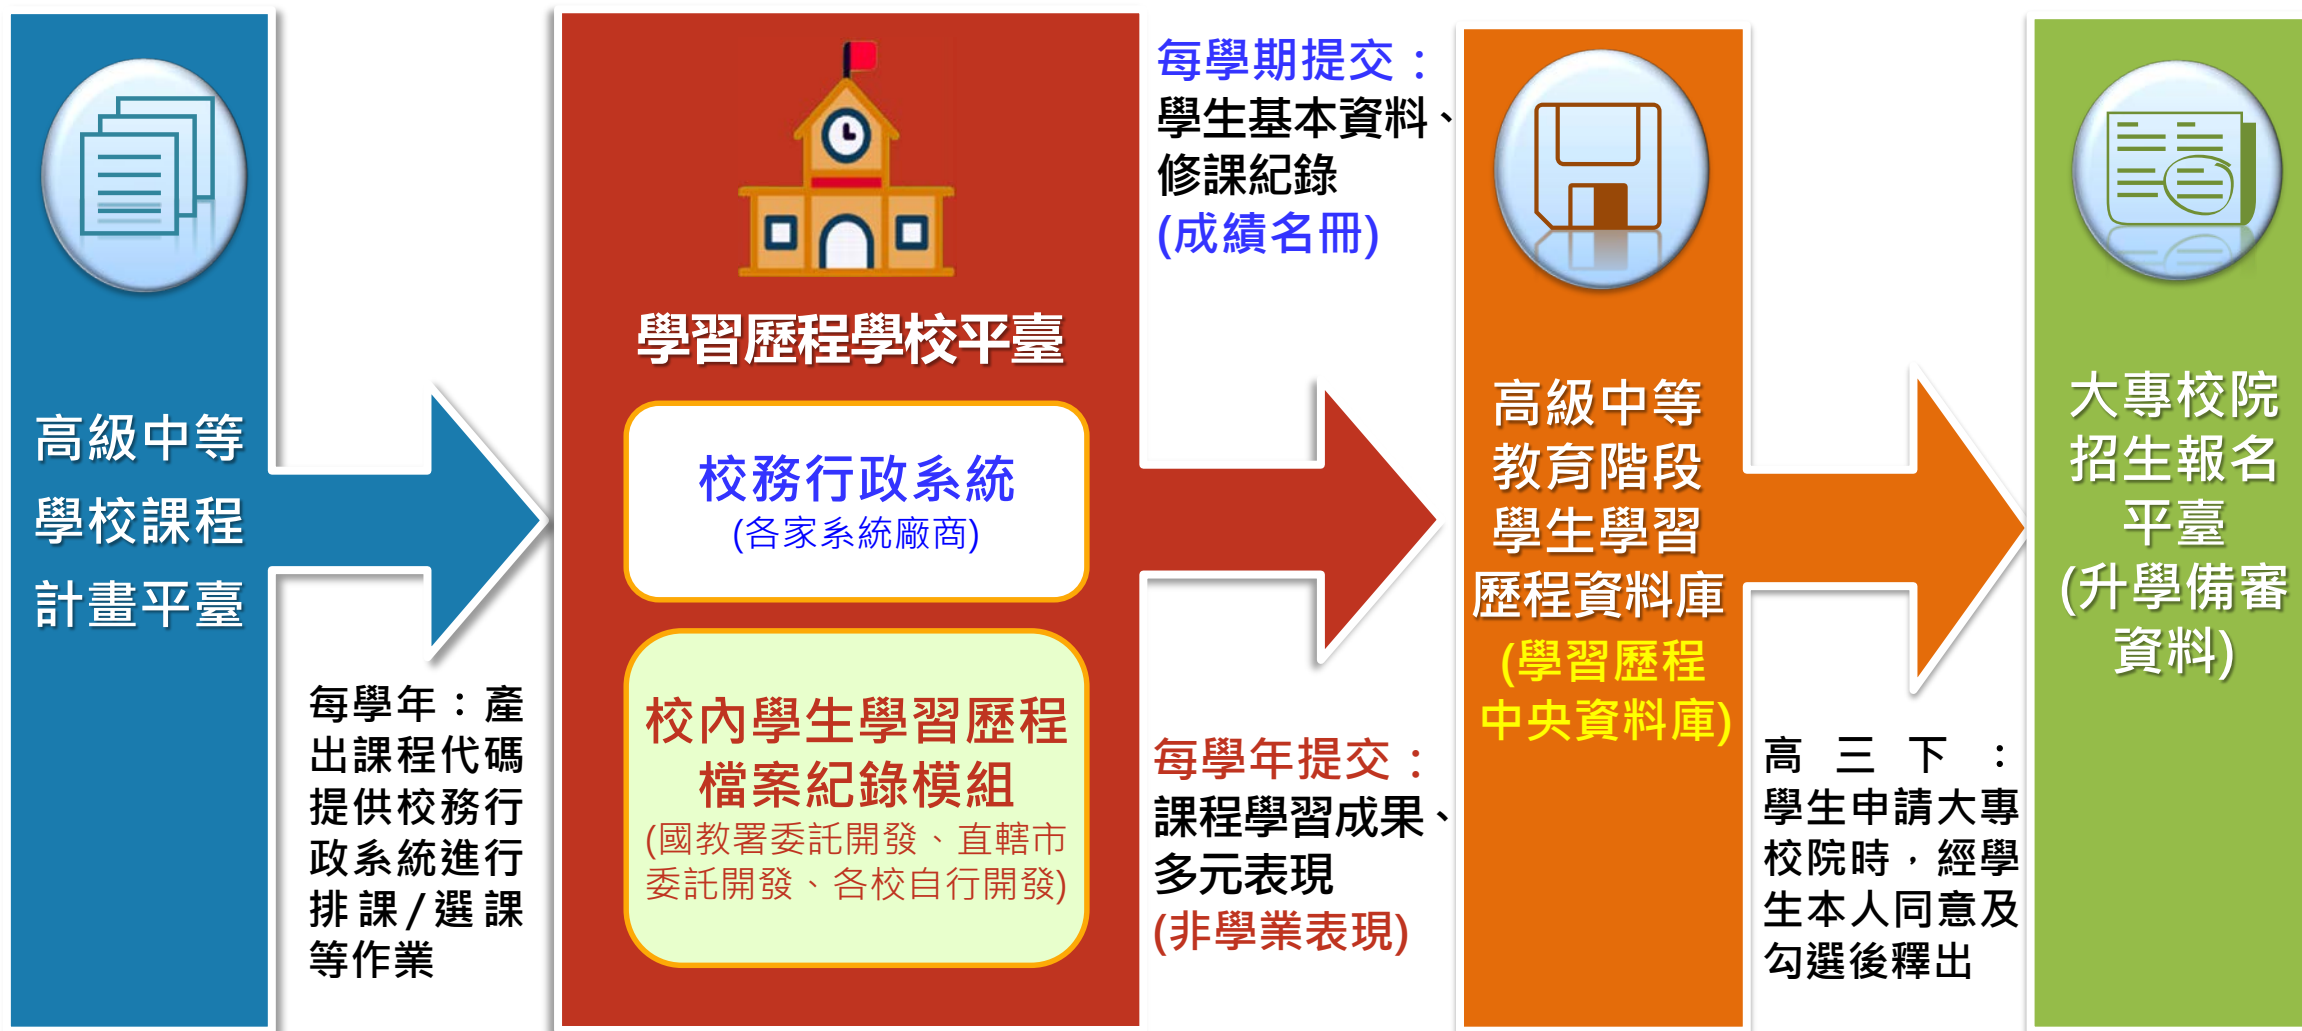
高級中等學校課程計畫平臺

每學年：產出課程代碼提供校務行政系統進行排課/選課等作業

學習歷程學校平臺

校務行政系統
(各家系統廠商)

校內學生學習歷程檔案紀錄模組
(國教署委託開發、直轄市委託開發、各校自行開發)

每學期提交：
學生基本資料、修課紀錄
(成績名冊)

每學年提交：
課程學習成果、多元表現
(非學業表現)

高級中等教育階段學生學習歷程資料庫
(學習歷程中央資料庫)

高三下：學生申請大專校院時，經學生本人同意及勾選後釋出

大專校院招生報名平臺
(升學備審資料)